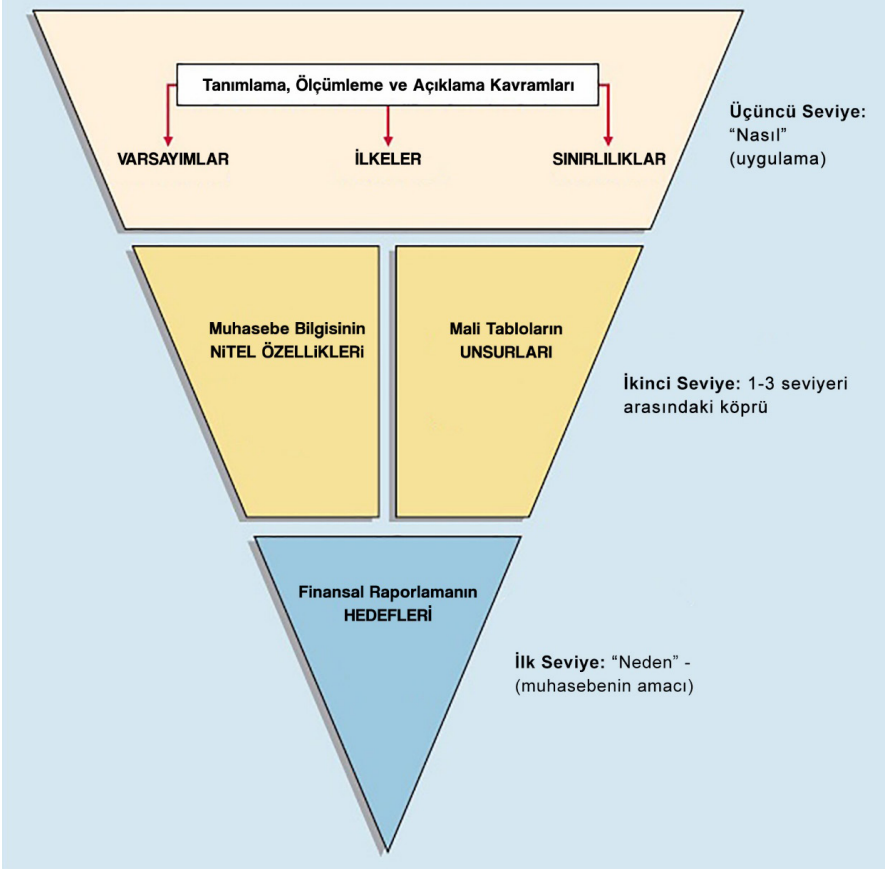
Tanımlama, Ölçümleme ve Açıklama Kavramları

VARSAYIMLAR

İLKELER

SINIRLILIKLAR

Üçüncü Seviye: "Nasıl" (uygulama)

Muhasebe Bilgisinin NiTEL ÖZELLiKLERi

Mali Tabloların UNSURLARI

İkinci Seviye: 1-3 seviyeri arasındaki köprü

Finansal Raporlamanın HEDEFLERİ

İlk Seviye: "Neden" - (muhasebenin amacı)